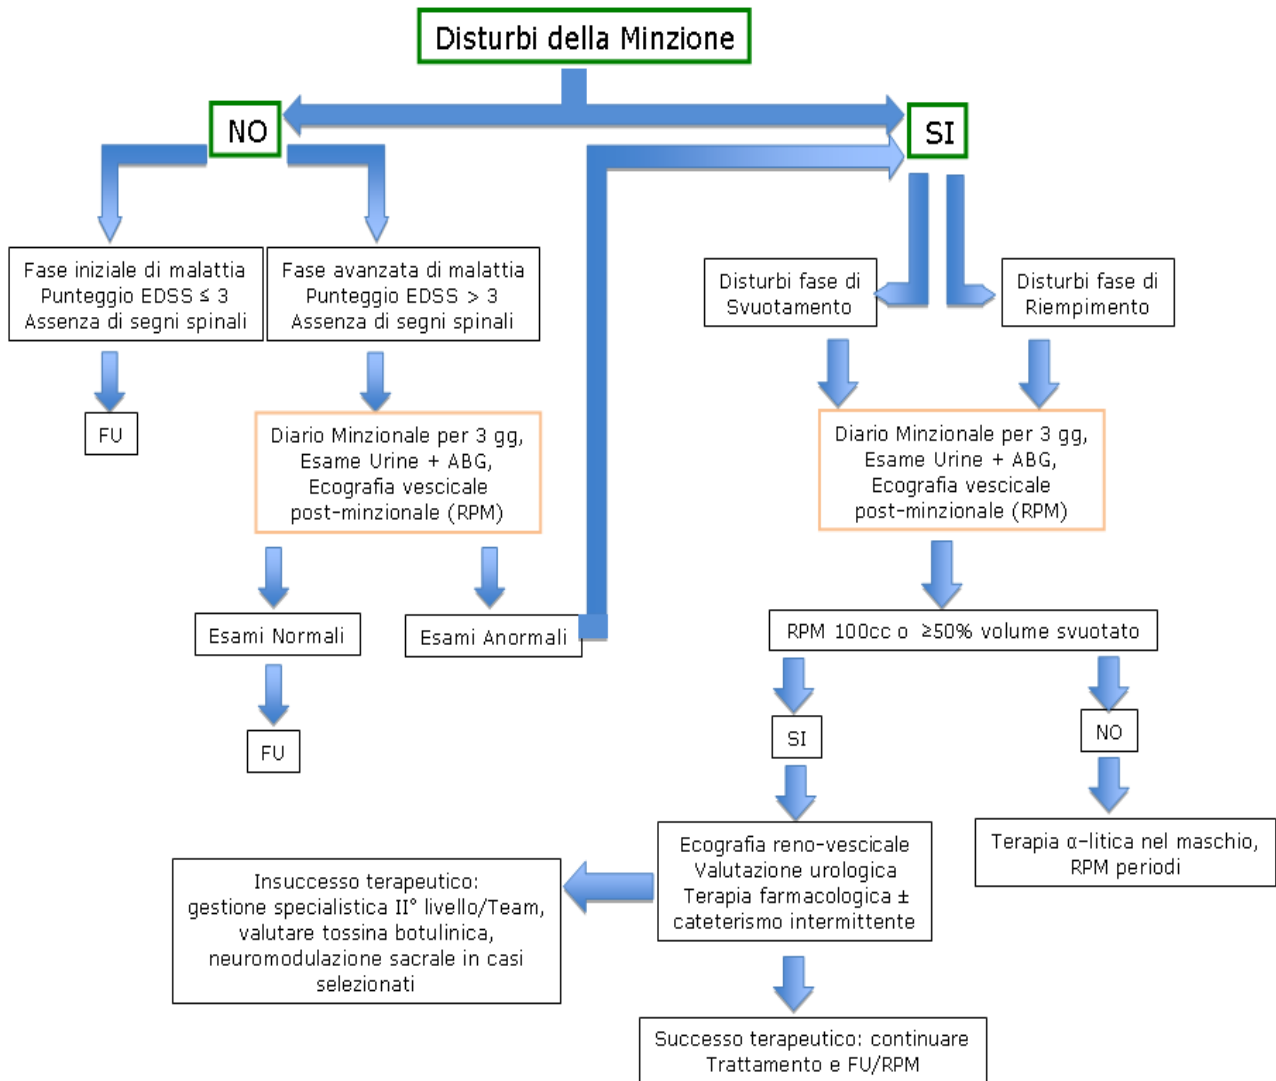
Disturbi della Minzione

NO

SI

Fase iniziale di malattia
Punteggio EDSS ≤ 3
Assenza di segni spinali

Fase avanzata di malattia
Punteggio EDSS > 3
Assenza di segni spinali

Disturbi fase di Svuotamento

Disturbi fase di Riempimento

FU

Diario Minzionale per 3 gg, Esame Urine + ABG, Ecografia vescicale post-minzionale (RPM)

Diario Minzionale per 3 gg, Esame Urine + ABG, Ecografia vescicale post-minzionale (RPM)

Esami Normali

Esami Anormali

RPM 100cc o ≥50% volume svuotato

FU

SI

NO

Ecografia reno-vescicale
Valutazione urologica
Terapia farmacologica ±
cateterismo intermittente

Terapia α-litica nel maschio, RPM periodi

Insuccesso terapeutico: gestione specialistica II° livello/Team, valutare tossina botulinica, neuromodulazione sacrale in casi selezionati

Successo terapeutico: continuare Trattamento e FU/RPM